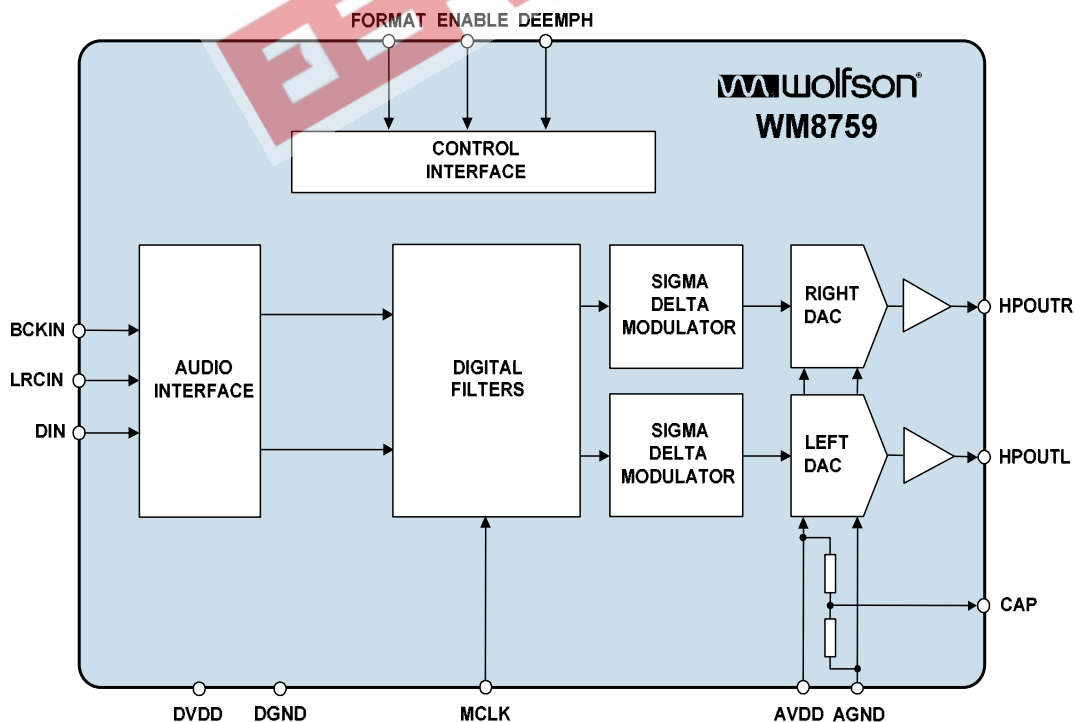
FORMAT ENABLE DEEMPH

wolfson
WM8759

CONTROL INTERFACE

BCKIN
LRCIN
DIN

AUDIO INTERFACE

DIGITAL FILTERS

SIGMA DELTA MODULATOR

SIGMA DELTA MODULATOR

RIGHT DAC

LEFT DAC

HPOUTR
HPOUTL
CAP

DVDD DGND MCLK AVDD AGND